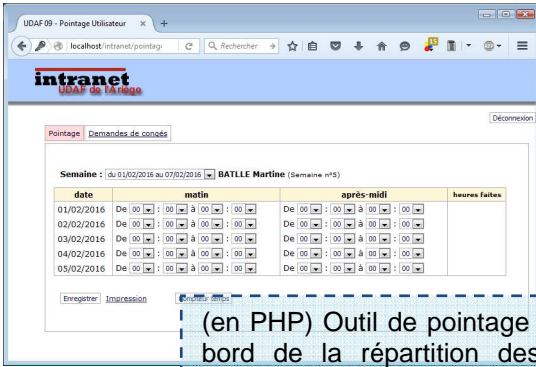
UDAF 09 - Pointage Utilisateur ×

localhost/intranet/pointag

Rechercher

15

intranet
UDAF de l'Ariège

Déconnexion

Pointage Demandes de congés

Semaine : du 01/02/2016 au 07/02/2016 BATLLE Martine (Semaine n°5)

| date | matin | après-midi | heures faites |
|---|---|---|---|
| 01/02/2016 | De 00 : 00 à 00 : 00 | De 00 : 00 à 00 : 00 | |
| 02/02/2016 | De 00 : 00 à 00 : 00 | De 00 : 00 à 00 : 00 | |
| 03/02/2016 | De 00 : 00 à 00 : 00 | De 00 : 00 à 00 : 00 | |
| 04/02/2016 | De 00 : 00 à 00 : 00 | De 00 : 00 à 00 : 00 | |
| 05/02/2016 | De 00 : 00 à 00 : 00 | De 00 : 00 à 00 : 00 | |

Enregistrer Impression Compteur temps

(en PHP) Outil de pointage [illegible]
bord de la répartition des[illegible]